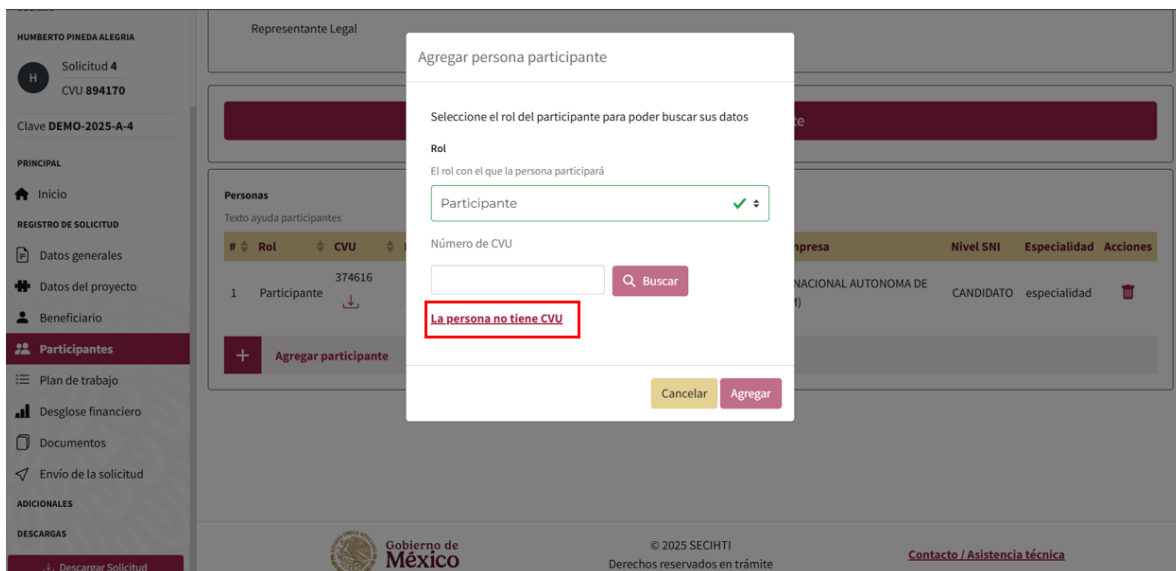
HUMBERTO PINEDA ALEGRIA

H

Solicitud 4

CVU 894170

Clave DEMO-2025-A-4

PRINCIPAL

Inicio

REGISTRO DE SOLICITUD

Datos generales

Datos del proyecto

Beneficiario

Participantes

Plan de trabajo

Desglose financiero

Documentos

Envío de la solicitud

ADICIONALES

DESCARGAS

Descargar Solicitud

Representante Legal

Personas

Texto ayuda participantes

| # | Rol | CVU | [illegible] | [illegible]presa | Nivel SNI | Especialidad | Acciones |
|---|---|---|---|---|---|---|---|
| 1 | Participante | 374616 | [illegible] | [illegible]NACIONAL AUTONOMA DE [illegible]) | CANDIDATO | especialidad | |

Agregar participante

Agregar persona participante

Seleccione el rol del participante para poder buscar sus datos

Rol

El rol con el que la persona participará

Participante

Número de CVU

Buscar

La persona no tiene CVU

Cancelar

Agregar

Gobierno de México

© 2025 SECIHTI

Derechos reservados en trámite

Contacto / Asistencia técnica